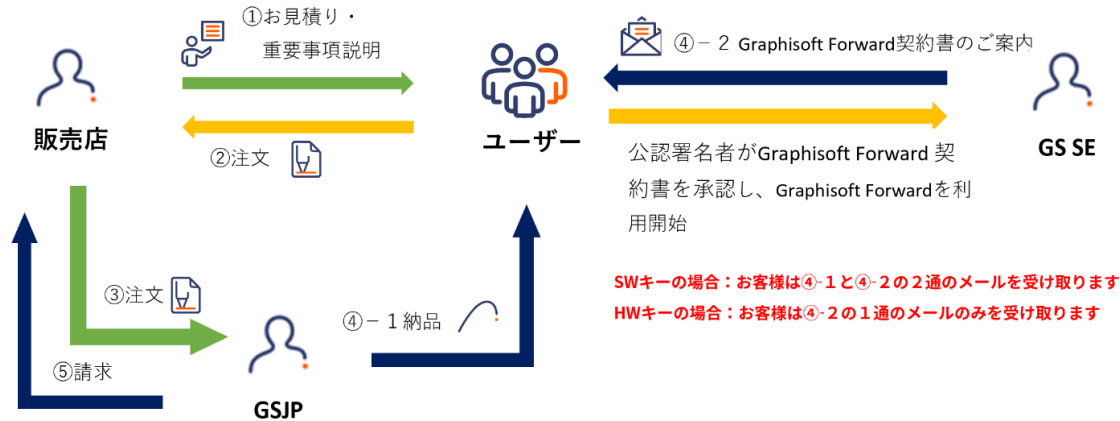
①お見積り・
重要事項説明

販売店

②注文

ユーザー

④－２ Graphisoft Forward契約書のご案内

GS SE

公認署名者がGraphisoft Forward 契約書を承認し、Graphisoft Forwardを利用開始

③注文

⑤請求

GSJP

④－１納品

SWキーの場合：お客様は④-１と④-２の２通のメールを受け取ります

HWキーの場合：お客様は④-２の１通のメールのみを受け取ります